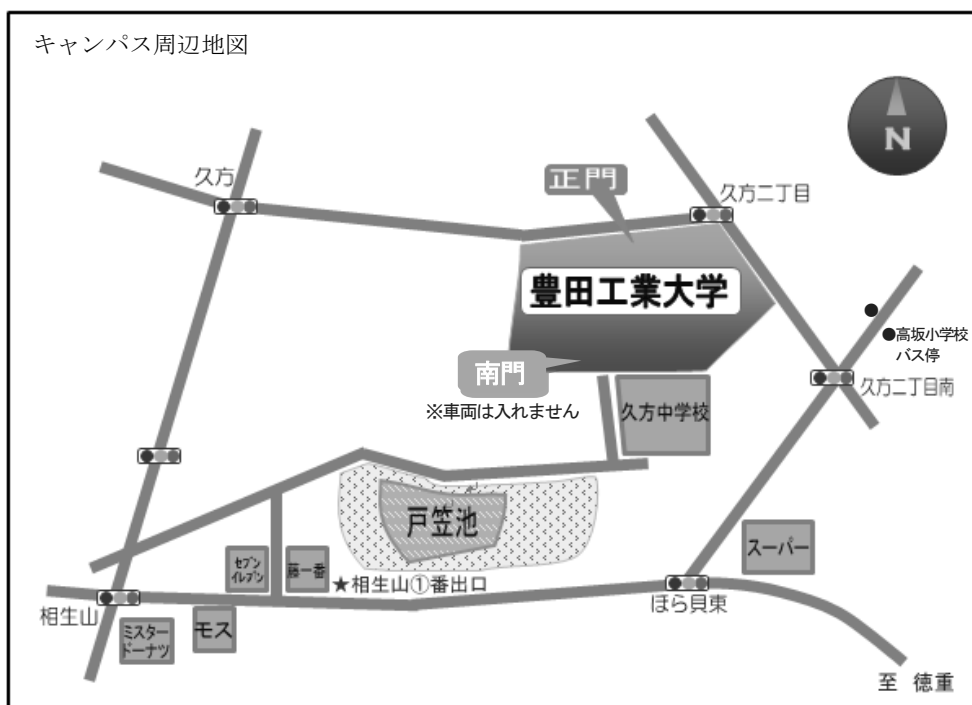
キャンパス周辺地図

N

久方

正門

久方二丁目

豊田工業大学

●高坂小学校バス停

南門

※車両は入れません

久方中学校

久方二丁目南

戸笠池

スーパー

セブンイレブン

藤一番

★相生山①番出口

ほら貝東

相生山

ミスタードーナツ

モス

至 徳重